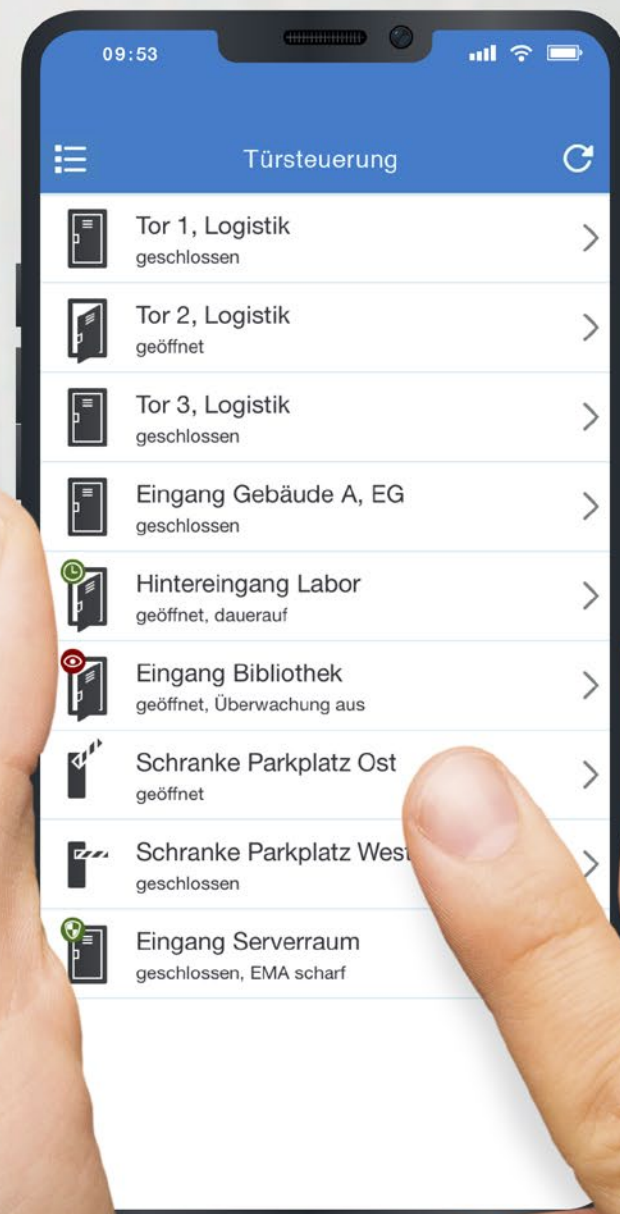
09:53

Türsteuerung

Tor 1, Logistik
geschlossen

Tor 2, Logistik
geöffnet

Tor 3, Logistik
geschlossen

Eingang Gebäude A, EG
geschlossen

Hintereingang Labor
geöffnet, dauerauf

Eingang Bibliothek
geöffnet, Überwachung aus

Schranke Parkplatz Ost
geöffnet

Schranke Parkplatz West
geschlossen

Eingang Serverraum
geschlossen, EMA scharf